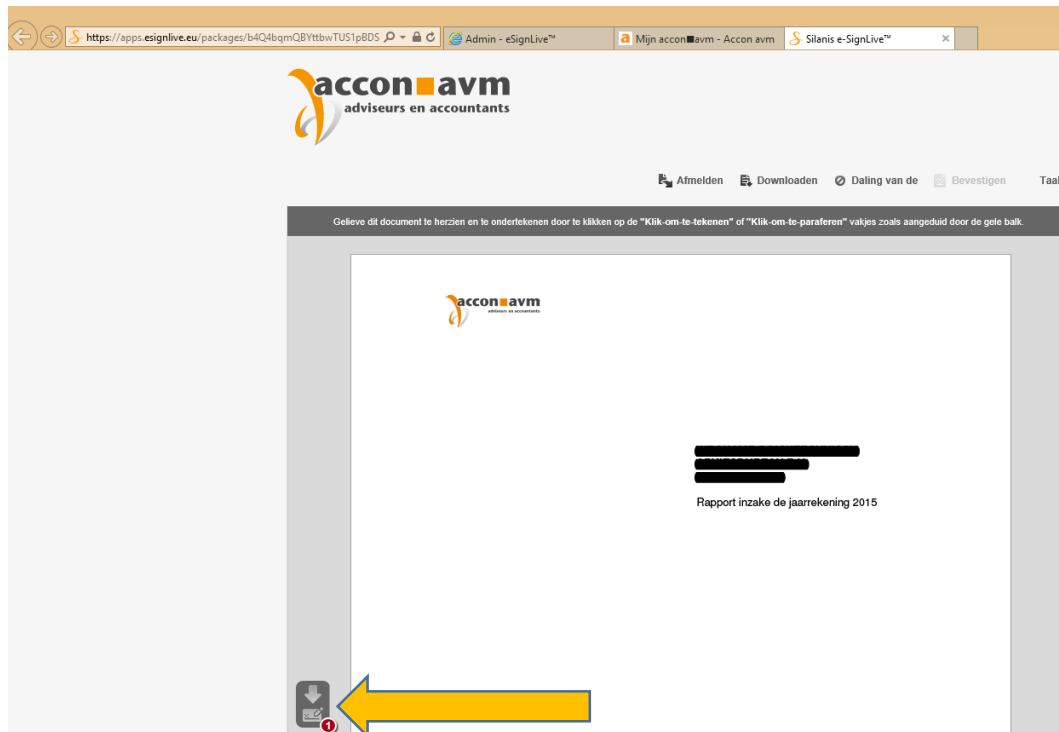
https://apps.esignlive.eu/packages/b4Q4bqmQBYttbwTUS1pBDS
Admin - eSignLive™
Mijn accon■avm - Accon avm
Silanis e-SignLive™

acconavm
adviseurs en accountants

Afmelden Downloaden Daling van de Bevestigen Taal

Gelieve dit document te herzien en te ondertekenen door te klikken op de "Klik-om-te-tekenen" of "Klik-om-te-paraferen" vakjes zoals aangeduid door de gele balk.

acconavm
adviseurs en accountants

Rapport inzake de jaarrekening 2015

1